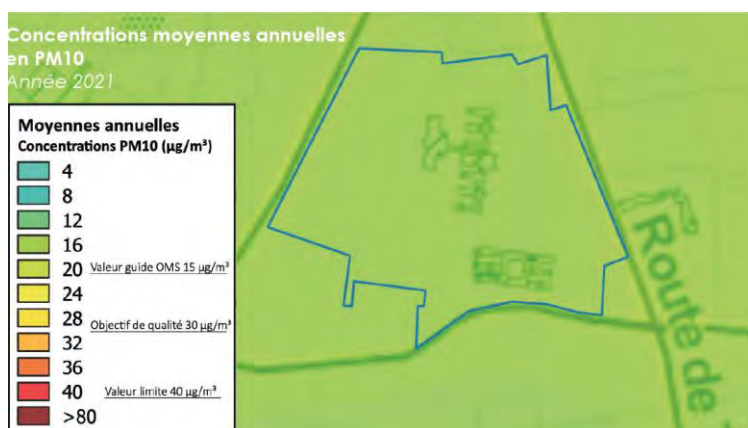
Concentrations moyennes annuelles en PM10
Année 2021

Moyennes annuelles
Concentrations PM10 (µg/m³)
4
8
12
16
20 Valeur guide OMS 15 µg/m³
24
28 Objectif de qualité 30 µg/m³
32
36
40 Valeur limite 40 µg/m³
>80

Route de